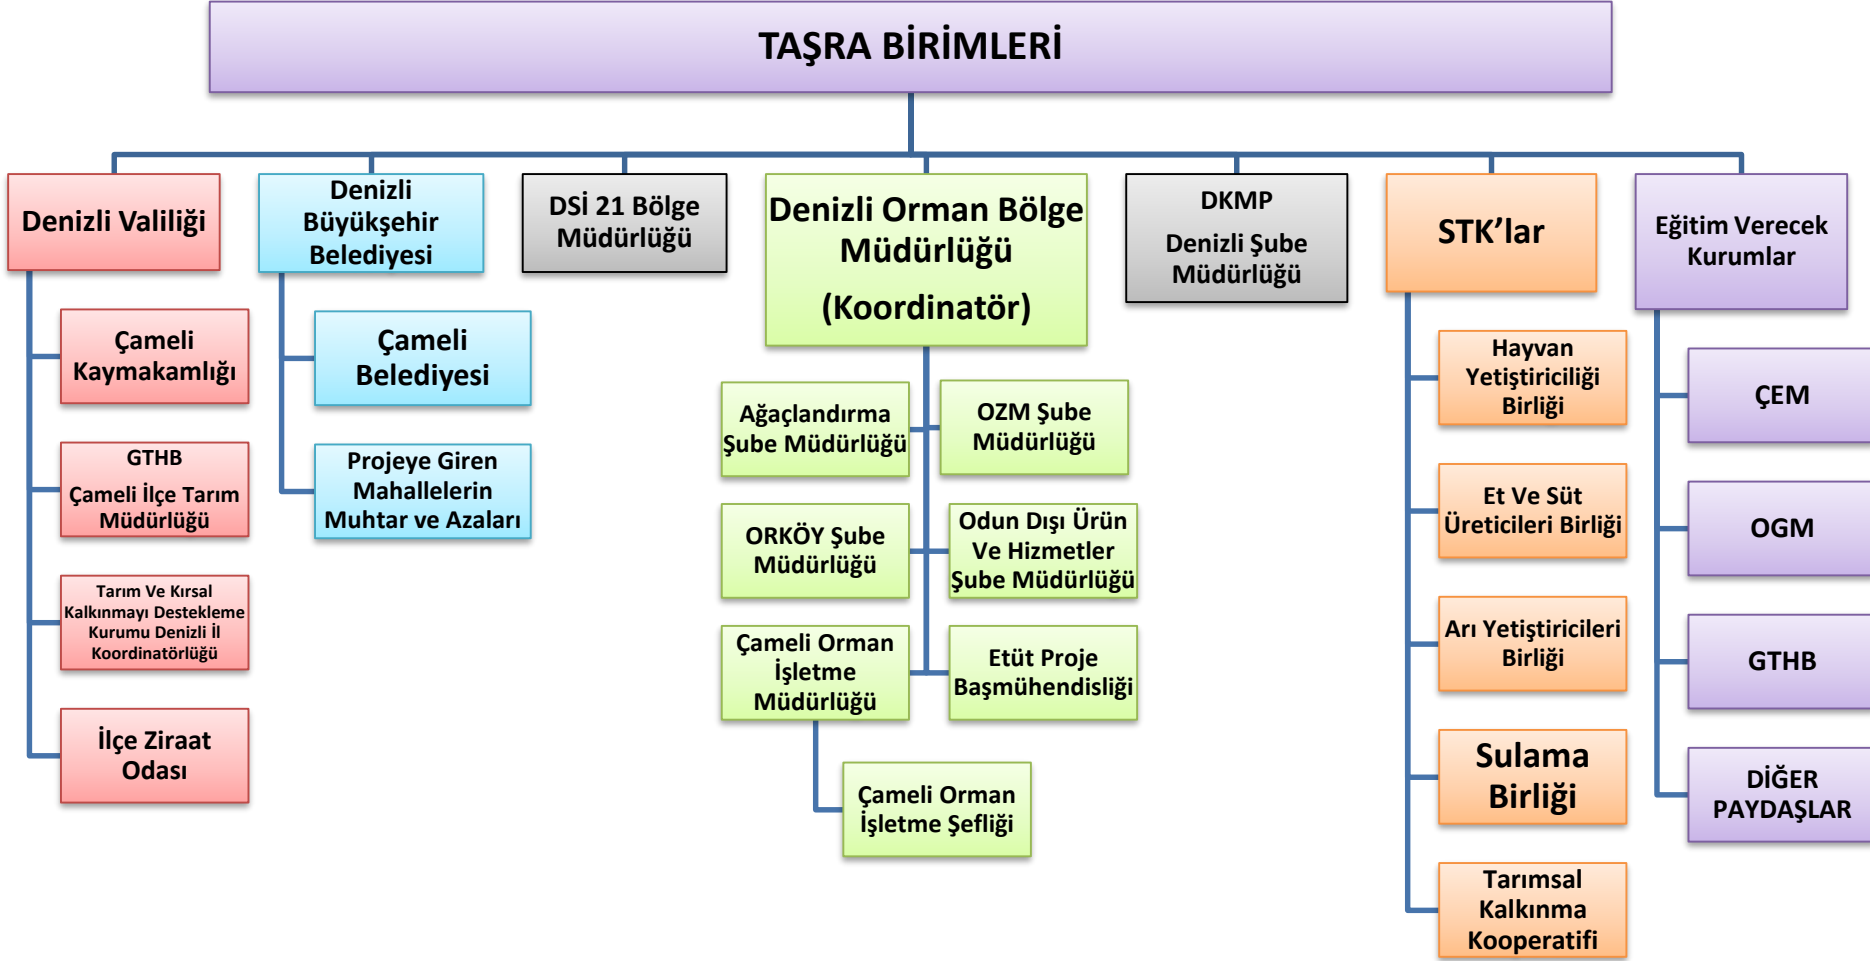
TAŞRA BİRİMLERİ

Denizli Valiliği

Çameli Kaymakamlığı

GTHB
Çameli İlçe Tarım Müdürlüğü

Tarım Ve Kırsal Kalkınmayı Destekleme Kurumu Denizli İl Koordinatörlüğü

İlçe Ziraat Odası

Denizli Büyükşehir Belediyesi

Çameli Belediyesi

Projeye Giren Mahallelerin Muhtar ve Azaları

DSİ 21 Bölge Müdürlüğü

Denizli Orman Bölge Müdürlüğü
(Koordinatör)

Ağaçlandırma Şube Müdürlüğü

OZM Şube Müdürlüğü

ORKÖY Şube Müdürlüğü

Odun Dışı Ürün Ve Hizmetler Şube Müdürlüğü

Çameli Orman İşletme Müdürlüğü

Etüt Proje Başmühendisliği

Çameli Orman İşletme Şefliği

DKMP
Denizli Şube Müdürlüğü

STK'lar

Hayvan Yetiştiriciliği Birliği

Et Ve Süt Üreticileri Birliği

Arı Yetiştiricileri Birliği

Sulama Birliği

Tarımsal Kalkınma Kooperatifi

Eğitim Verecek Kurumlar

ÇEM

OGM

GTHB

DİĞER PAYDAŞLAR